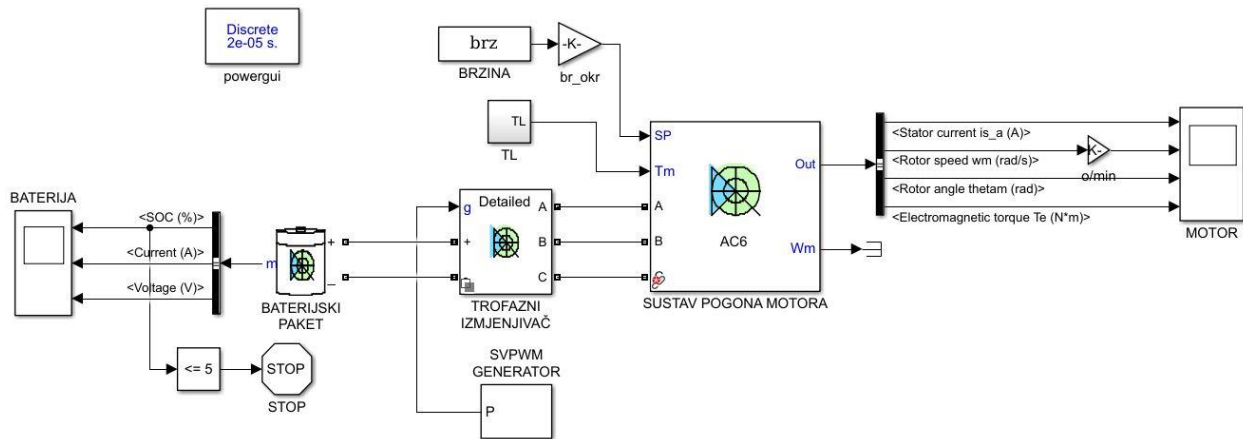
Discrete
2e-05 s.
powergui

brz
BRZINA

-K-
br_okr

TL
TL

SP
Tm
A
B
C
Out
Wm
AC6
SUSTAV POGONA MOTORA

<Stator current is_a (A)>
<Rotor speed wm (rad/s)>
-K-
o/min
<Rotor angle thetam (rad)>
<Electromagnetic torque Te (N*m)>

MOTOR

BATERIJA
<SOC (%)>
<Current (A)>
<Voltage (V)>
m
+
−
BATERIJSKI PAKET

Detailed
g
+
−
A
B
C
TROFAZNI IZMJENJIVAČ

SVPWM GENERATOR
P

<= 5
STOP
STOP